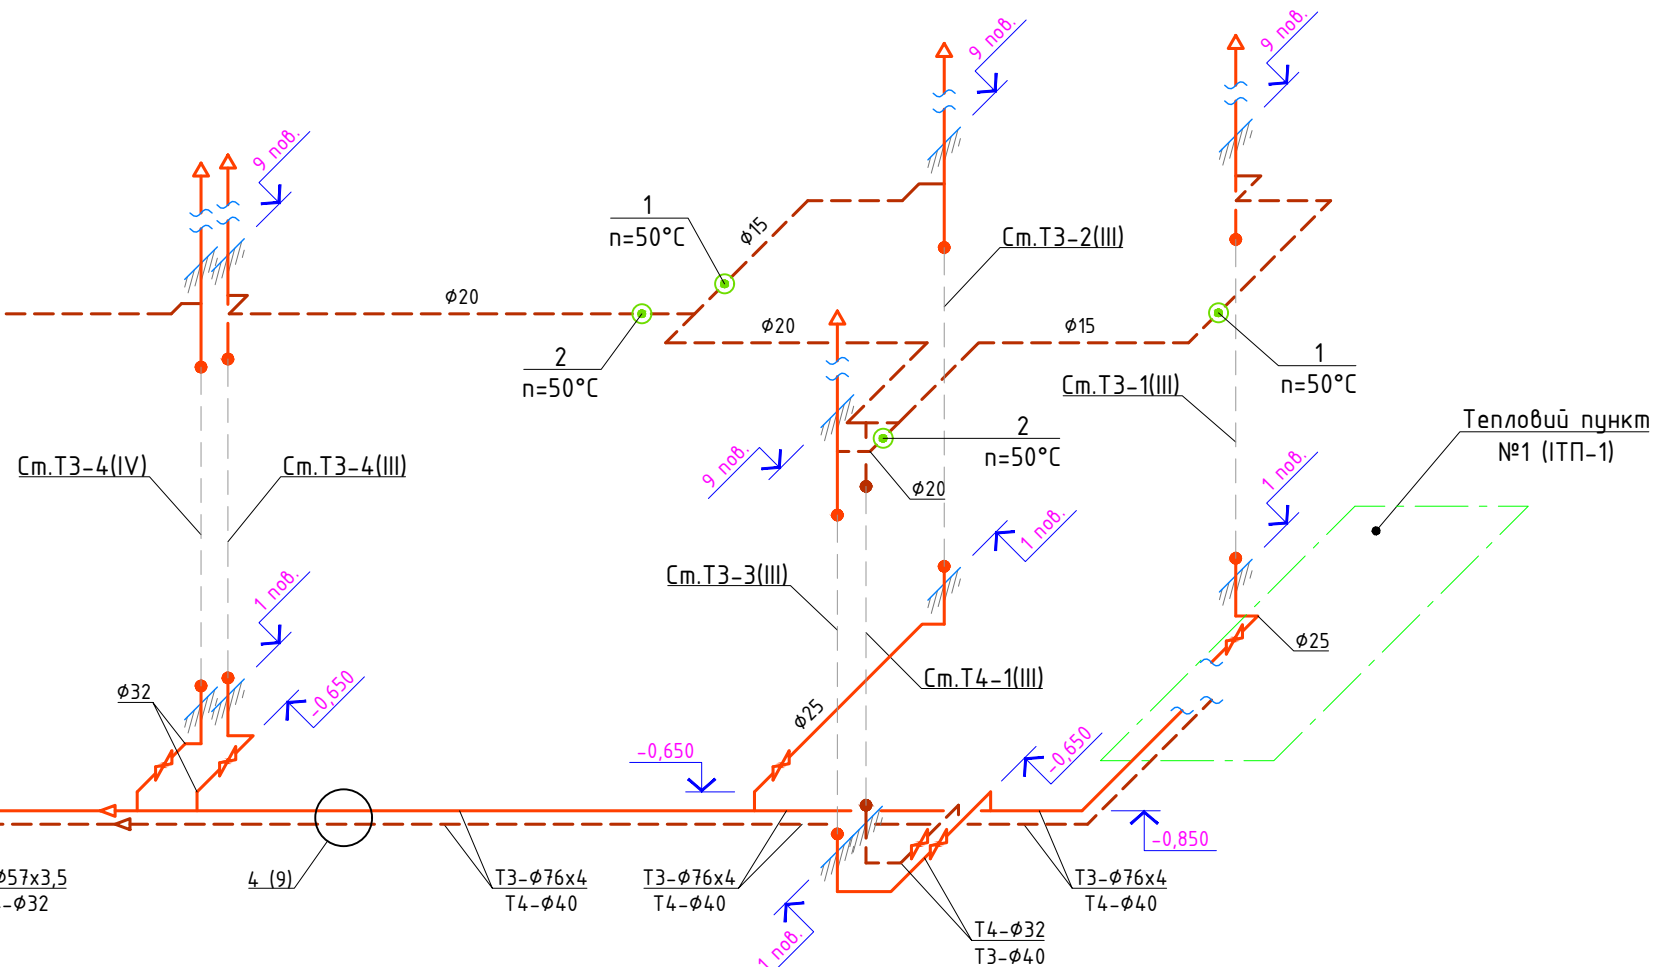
9 пов.
9 пов.
9 пов.
1
n=50°C
ϕ15
Ст.Т3-2(III)
ϕ20
ϕ20
ϕ15
2
n=50°C
1
n=50°C
Ст.Т3-1(III)
Тепловий пункт
№1 (ІТП-1)
2
n=50°C
Ст.Т3-4(IV)
Ст.Т3-4(III)
9 пов.
ϕ20
1 пов.
1 пов.
1 пов.
Ст.Т3-3(III)
ϕ25
Ст.Т4-1(III)
ϕ32
-0,650
ϕ25
-0,650
-0,650
-0,850
ϕ57x3,5
-ϕ32
4 (9)
Т3-ϕ76x4
Т4-ϕ40
Т3-ϕ76x4
Т4-ϕ40
Т3-ϕ76x4
Т4-ϕ40
1 пов.
Т4-ϕ32
Т3-ϕ40